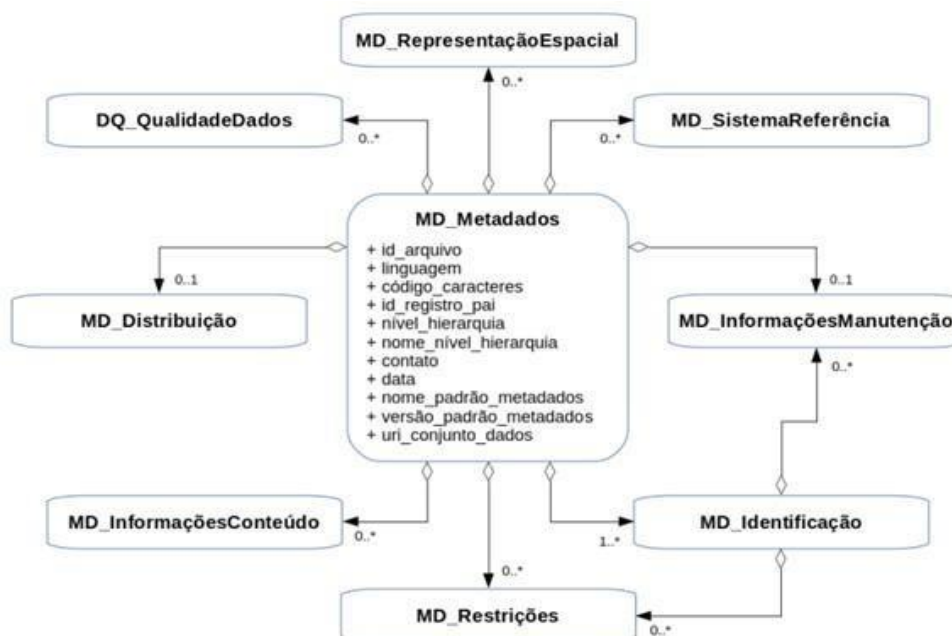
MD_RepresentaçãoEspacial

0..*

DQ_QualidadeDados

0..*

MD_SistemaReferência

0..*

MD_Metadados

+ id_arquivo
+ linguagem
+ código_caracteres
+ id_registro_pai
+ nível_hierarquia
+ nome_nível_hierarquia
+ contato
+ data
+ nome_padrão_metadados
+ versão_padrão_metadados
+ uri_conjunto_dados

0..1

MD_Distribuição

0..1

MD_InformaçõesManutenção

0..*

MD_InformaçõesConteúdo

0..*

1..*

MD_Identificação

0..*

MD_Restrições

0..*